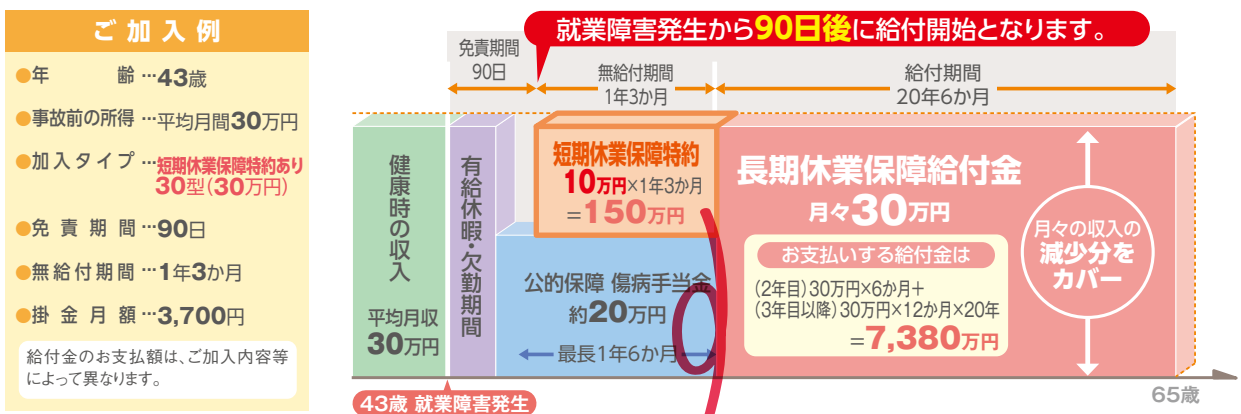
ご加入例

●年　　齢…43歳

●事故前の所得…平均月間30万円

●加入タイプ…短期休業保障特約あり 30型(30万円)

●免責期間…90日

●無給付期間…1年3か月

●掛金月額…3,700円

給付金のお支払額は、ご加入内容等によって異なります。

就業障害発生から90日後に給付開始となります。

免責期間 90日

無給付期間 1年3か月

給付期間 20年6か月

健康時の収入

平均月収 30万円

有給休暇・欠勤期間

短期休業保障特約 10万円×1年3か月 ＝150万円

公的保障 傷病手当金 約20万円

最長1年6か月

長期休業保障給付金 月々30万円

お支払いする給付金は

(2年目)30万円×6か月＋ (3年目以降)30万円×12か月×20年 ＝7,380万円

月々の収入の減少分をカバー

43歳 就業障害発生

65歳